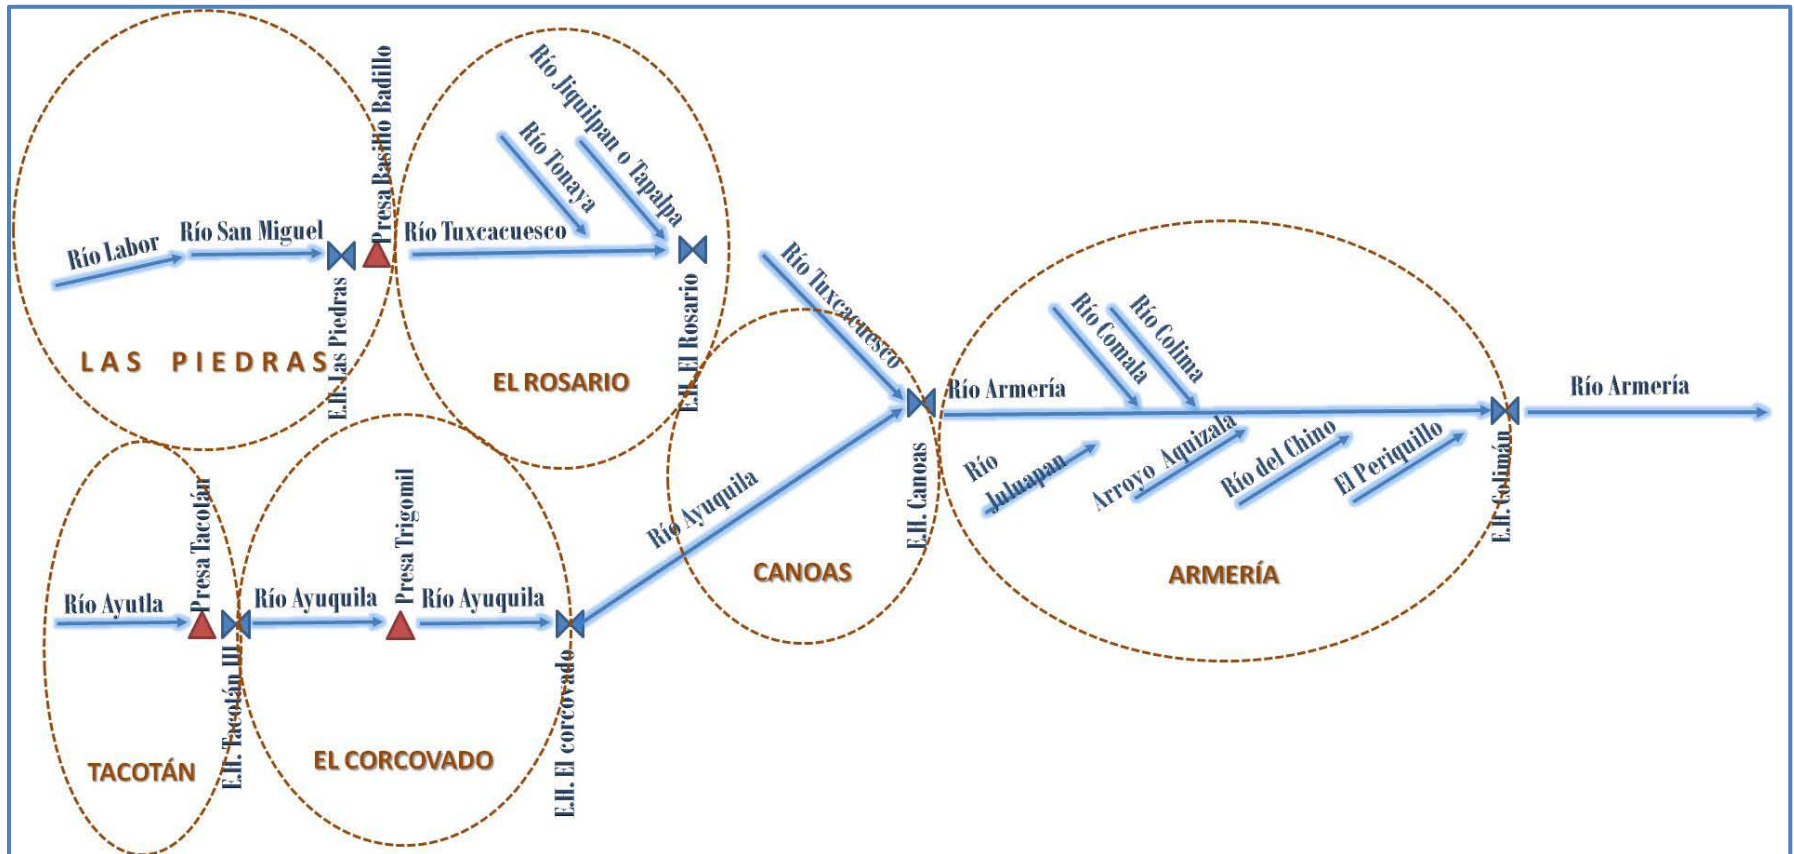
Río Labor
Río San Miguel
Presa Basilio Badillo
E.H. Las Piedras
LAS PIEDRAS

Río Jiquilpan o Tapalpa
Río Tonaya
Río Tuxcacuesco
E.H. El Rosario
EL ROSARIO

Río Tuxcacuesco
Río Ayuquila
E.H. Canoas
CANOAS

Río Armería
Río Comala
Río Colima
Río Juluapan
Arroyo Aquizala
Río del Chino
El Periquillo
E.H. Colimán
ARMERÍA
Río Armería

Río Ayutla
Presa Tacotán
E.H. Tacotán III
TACOTÁN

Río Ayuquila
Presa Trigomil
Río Ayuquila
E.H. El corcovado
EL CORCOVADO